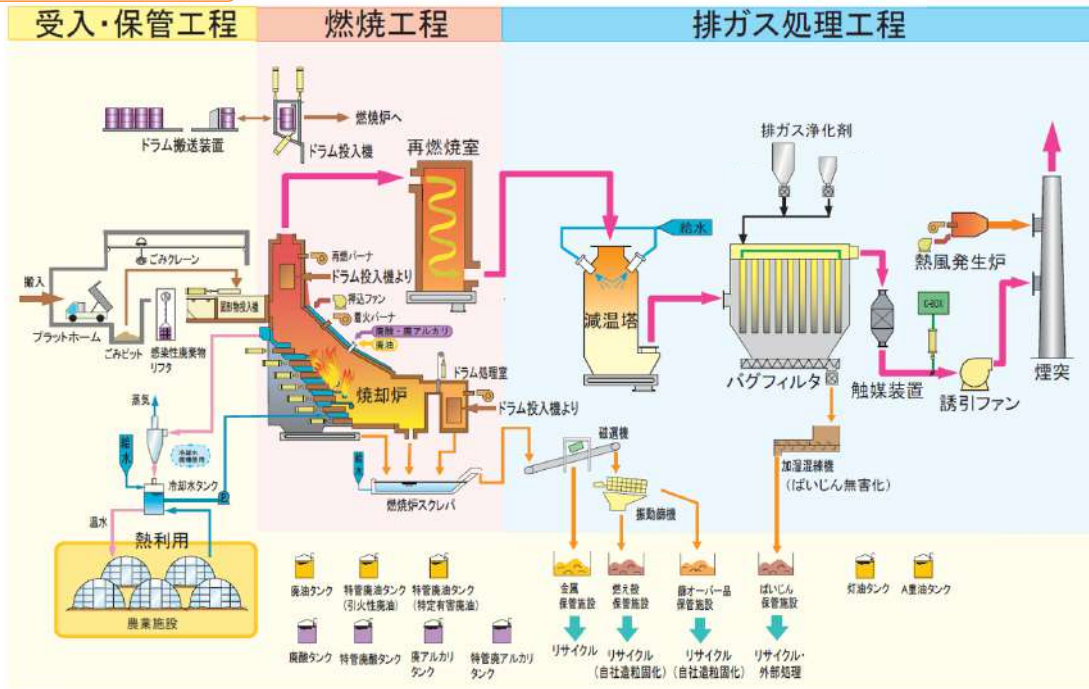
受入・保管工程

燃焼工程

排ガス処理工程

ドラム搬送装置
燃焼炉へ
ドラム投入機
再燃焼室
排ガス浄化剤
給水
搬入
ごみクレーン
プラットホーム
ごみピット
感染性廃棄物リフタ
固形物投入機
再燃バーナ
ドラム投入機より
押込ファン
着火バーナ
廃酸・廃アルカリ
廃油
焼却炉
ドラム処理室
ドラム投入機より
減温塔
バグフィルタ
触媒装置
熱風発生炉
誘引ファン
煙突
蒸気
給水
冷却水タンク
温水
熱利用
農業施設
給水
燃焼炉スクレパ
磁選機
振動篩機
加湿混練機
(ばいじん無害化)
廃油タンク
特管廃油タンク(引火性廃油)
特管廃油タンク(特定有害廃油)
廃酸タンク
特管廃酸タンク
廃アルカリタンク
特管廃アルカリタンク
金属保管施設
燃え殻保管施設
篩オーバー品保管施設
ばいじん保管施設
灯油タンク
A重油タンク
リサイクル
リサイクル(自社造粒固化)
リサイクル(自社造粒固化)
リサイクル・外部処理